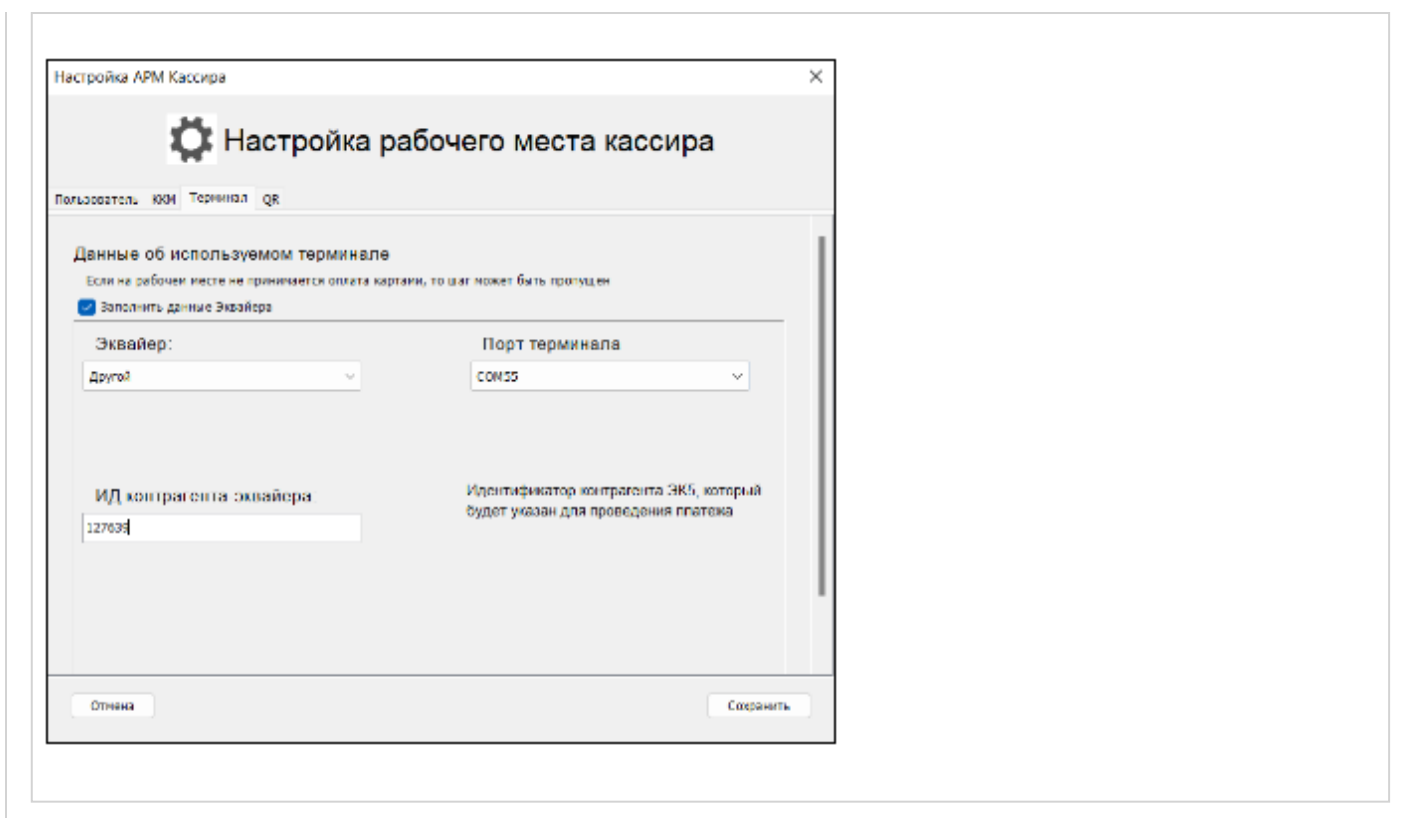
Настройка АРМ Кассира

Настройка рабочего места кассира

Пользователь ККМ Терминал QR

Данные об используемом терминале

Если на рабочем месте не принимается оплата картами, то шаг может быть пропущен

Заполнить данные Эквайера

Эквайер:

Другой

Порт терминала

COM55

ИД контрагента эквайера

127639

Идентификатор контрагента ЭК5, который будет указан для проведения платежа

Отмена

Сохранить